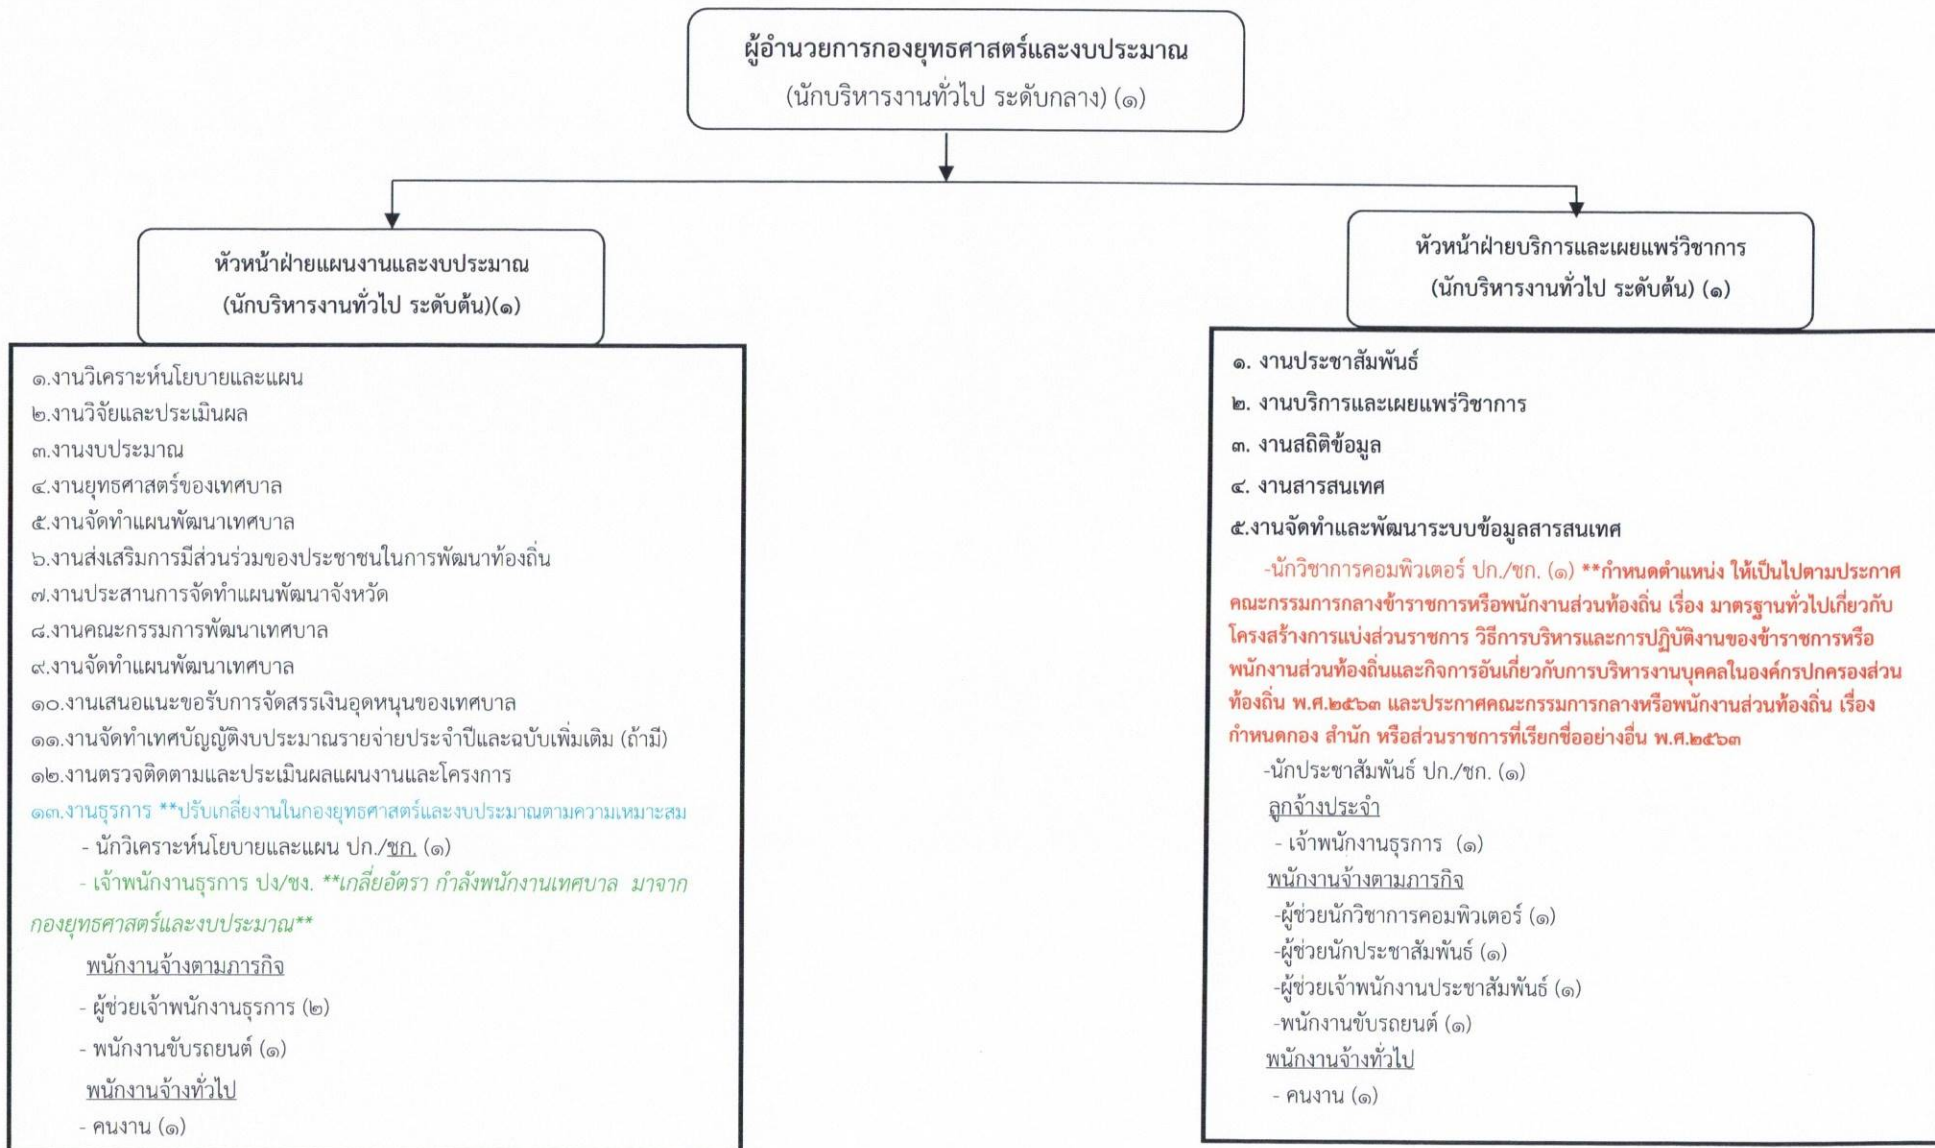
ผู้อำนวยการกองยุทธศาสตร์และงบประมาณ
(นักบริหารงานทั่วไป ระดับกลาง) (๑)

หัวหน้าฝ่ายแผนงานและงบประมาณ
(นักบริหารงานทั่วไป ระดับต้น)(๑)

๑.งานวิเคราะห์นโยบายและแผน
๒.งานวิจัยและประเมินผล
๓.งานงบประมาณ
๔.งานยุทธศาสตร์ของเทศบาล
๕.งานจัดทำแผนพัฒนาเทศบาล
๖.งานส่งเสริมการมีส่วนร่วมของประชาชนในการพัฒนาท้องถิ่น
๗.งานประสานการจัดทำแผนพัฒนาจังหวัด
๘.งานคณะกรรมการพัฒนาเทศบาล
๙.งานจัดทำแผนพัฒนาเทศบาล
๑๐.งานเสนอแนะขอรับการจัดสรรเงินอุดหนุนของเทศบาล
๑๑.งานจัดทำเทศบัญญัติงบประมาณรายจ่ายประจำปีและฉบับเพิ่มเติม (ถ้ามี)
๑๒.งานตรวจติดตามและประเมินผลแผนงานและโครงการ
๑๓.งานธุรการ **ปรับเกลี่ยงานในกองยุทธศาสตร์และงบประมาณตามความเหมาะสม
- นักวิเคราะห์นโยบายและแผน ปก./ชก. (๑)
- เจ้าพนักงานธุรการ ปง/ชง. **เกลี่ยอัตรา กำลังพนักงานเทศบาล มาจากกองยุทธศาสตร์และงบประมาณ**
พนักงานจ้างตามภารกิจ
- ผู้ช่วยเจ้าพนักงานธุรการ (๒)
- พนักงานขับรถยนต์ (๑)
พนักงานจ้างทั่วไป
- คนงาน (๑)

หัวหน้าฝ่ายบริการและเผยแพร่วิชาการ
(นักบริหารงานทั่วไป ระดับต้น) (๑)

๑. งานประชาสัมพันธ์
๒. งานบริการและเผยแพร่วิชาการ
๓. งานสถิติข้อมูล
๔. งานสารสนเทศ
๕.งานจัดทำและพัฒนาระบบข้อมูลสารสนเทศ
-นักวิชาการคอมพิวเตอร์ ปก./ชก. (๑) **กำหนดตำแหน่ง ให้เป็นไปตามประกาศคณะกรรมการกลางข้าราชการหรือพนักงานส่วนท้องถิ่น เรื่อง มาตรฐานทั่วไปเกี่ยวกับโครงสร้างการแบ่งส่วนราชการ วิธีการบริหารและการปฏิบัติงานของข้าราชการหรือพนักงานส่วนท้องถิ่นและกิจการอันเกี่ยวกับการบริหารงานบุคคลในองค์กรปกครองส่วนท้องถิ่น พ.ศ.๒๕๖๓ และประกาศคณะกรรมการกลางหรือพนักงานส่วนท้องถิ่น เรื่อง กำหนดกอง สำนัก หรือส่วนราชการที่เรียกชื่ออย่างอื่น พ.ศ.๒๕๖๓
-นักประชาสัมพันธ์ ปก./ชก. (๑)
ลูกจ้างประจำ
- เจ้าพนักงานธุรการ (๑)
พนักงานจ้างตามภารกิจ
-ผู้ช่วยนักวิชาการคอมพิวเตอร์ (๑)
-ผู้ช่วยนักประชาสัมพันธ์ (๑)
-ผู้ช่วยเจ้าพนักงานประชาสัมพันธ์ (๑)
-พนักงานขับรถยนต์ (๑)
พนักงานจ้างทั่วไป
- คนงาน (๑)